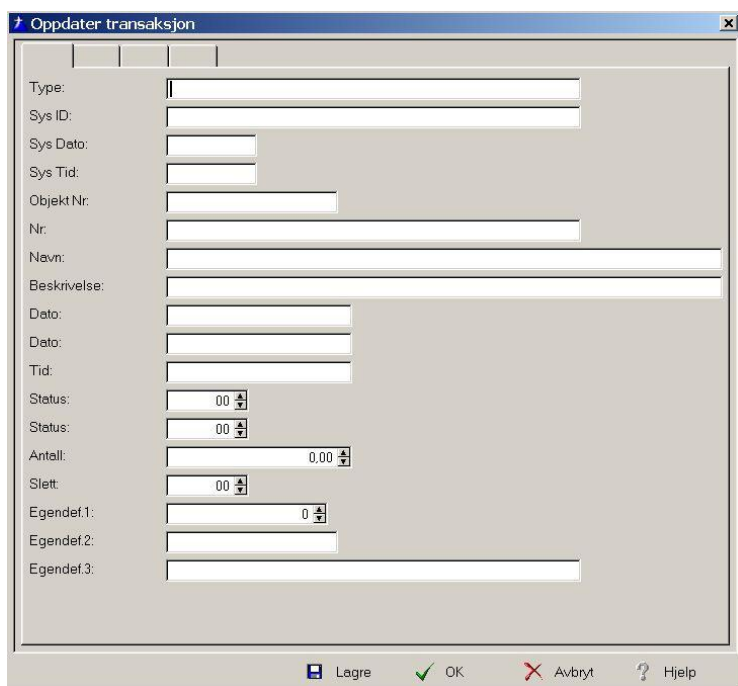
Oppdater transaksjon

Type:
Sys ID:
Sys Dato:
Sys Tid:
Objekt Nr:
Nr:
Navn:
Beskrivelse:
Dato:
Dato:
Tid:
Status: 00
Status: 00
Antall: 0,00
Slett: 00
Egendef.1: 0
Egendef.2:
Egendef.3:

Lagre OK Avbryt Hjelp